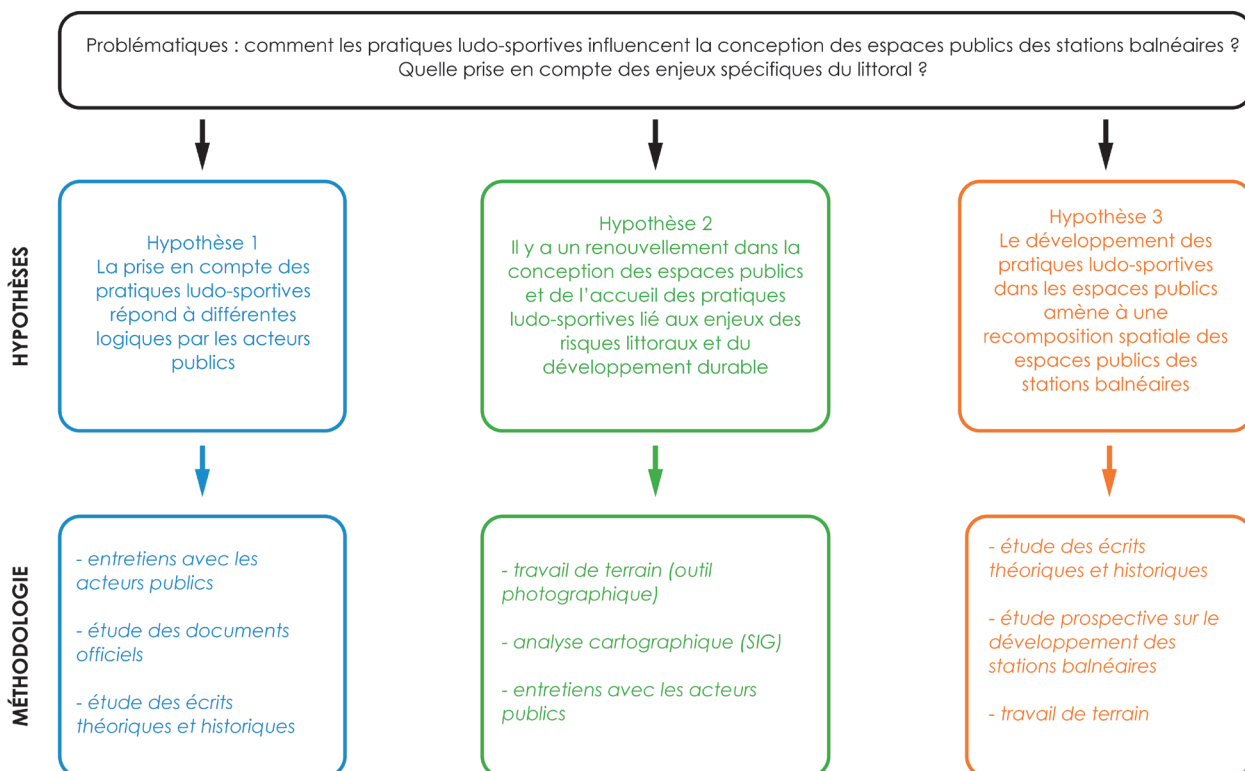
Problématiques : comment les pratiques ludo-sportives influencent la conception des espaces publics des stations balnéaires ? Quelle prise en compte des enjeux spécifiques du littoral ?

HYPOTHÈSES

Hypothèse 1
La prise en compte des pratiques ludo-sportives répond à différentes logiques par les acteurs publics

Hypothèse 2
Il y a un renouvellement dans la conception des espaces publics et de l'accueil des pratiques ludo-sportives lié aux enjeux des risques littoraux et du développement durable

Hypothèse 3
Le développement des pratiques ludo-sportives dans les espaces publics amène à une recomposition spatiale des espaces publics des stations balnéaires

MÉTHODOLOGIE

- entretiens avec les acteurs publics

- étude des documents officiels

- étude des écrits théoriques et historiques

- travail de terrain (outil photographique)

- analyse cartographique (SIG)

- entretiens avec les acteurs publics

- étude des écrits théoriques et historiques

- étude prospective sur le développement des stations balnéaires

- travail de terrain